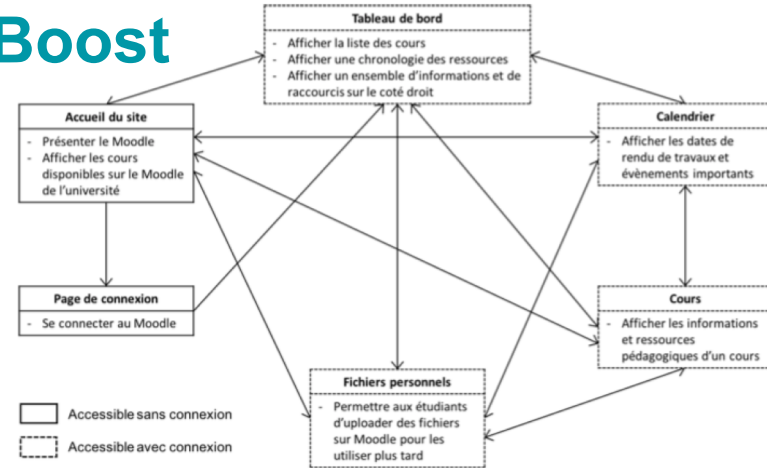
Boost

Tableau de bord
- Afficher la liste des cours
- Afficher une chronologie des ressources
- Afficher un ensemble d'informations et de raccourcis sur le coté droit

Accueil du site
- Présenter le Moodle
- Afficher les cours disponibles sur le Moodle de l'université

Calendrier
- Afficher les dates de rendu de travaux et évènements importants

Page de connexion
- Se connecter au Moodle

Cours
- Afficher les informations et ressources pédagogiques d'un cours

Fichiers personnels
- Permettre aux étudiants d'uploader des fichiers sur Moodle pour les utiliser plus tard

Accessible sans connexion
Accessible avec connexion